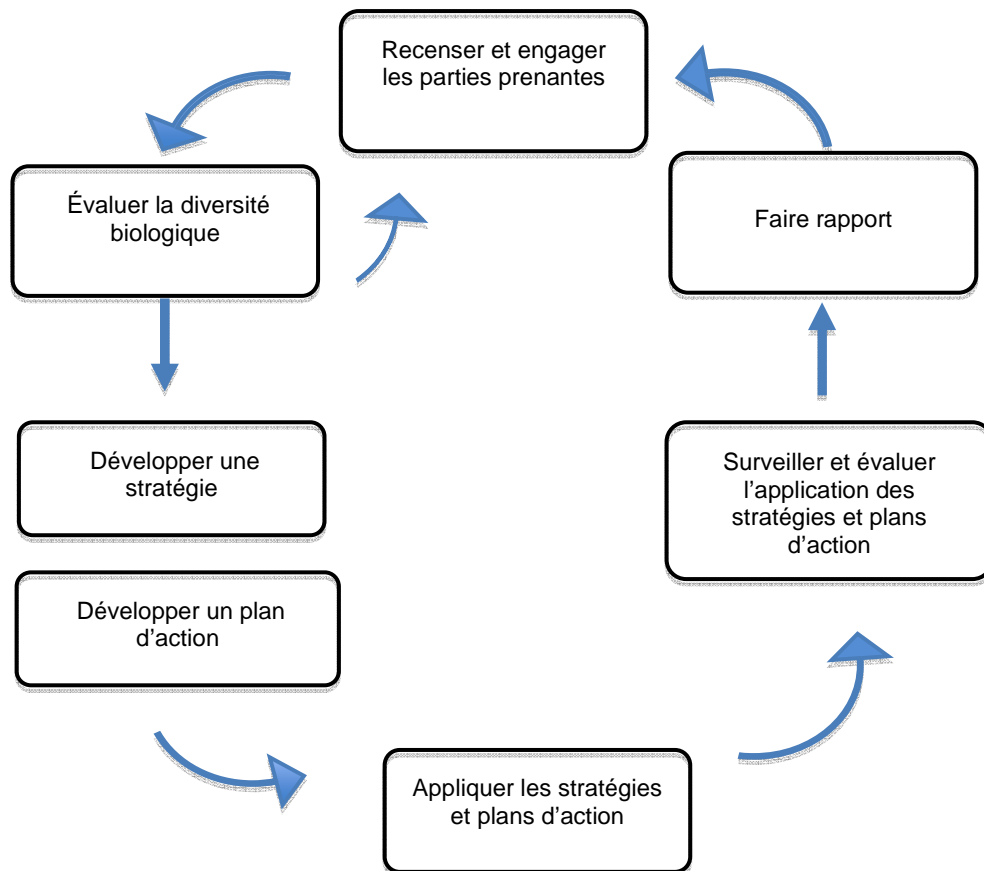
Recenser et engager les parties prenantes

Évaluer la diversité biologique

Faire rapport

Développer une stratégie

Surveiller et évaluer l'application des stratégies et plans d'action

Développer un plan d'action

Appliquer les stratégies et plans d'action